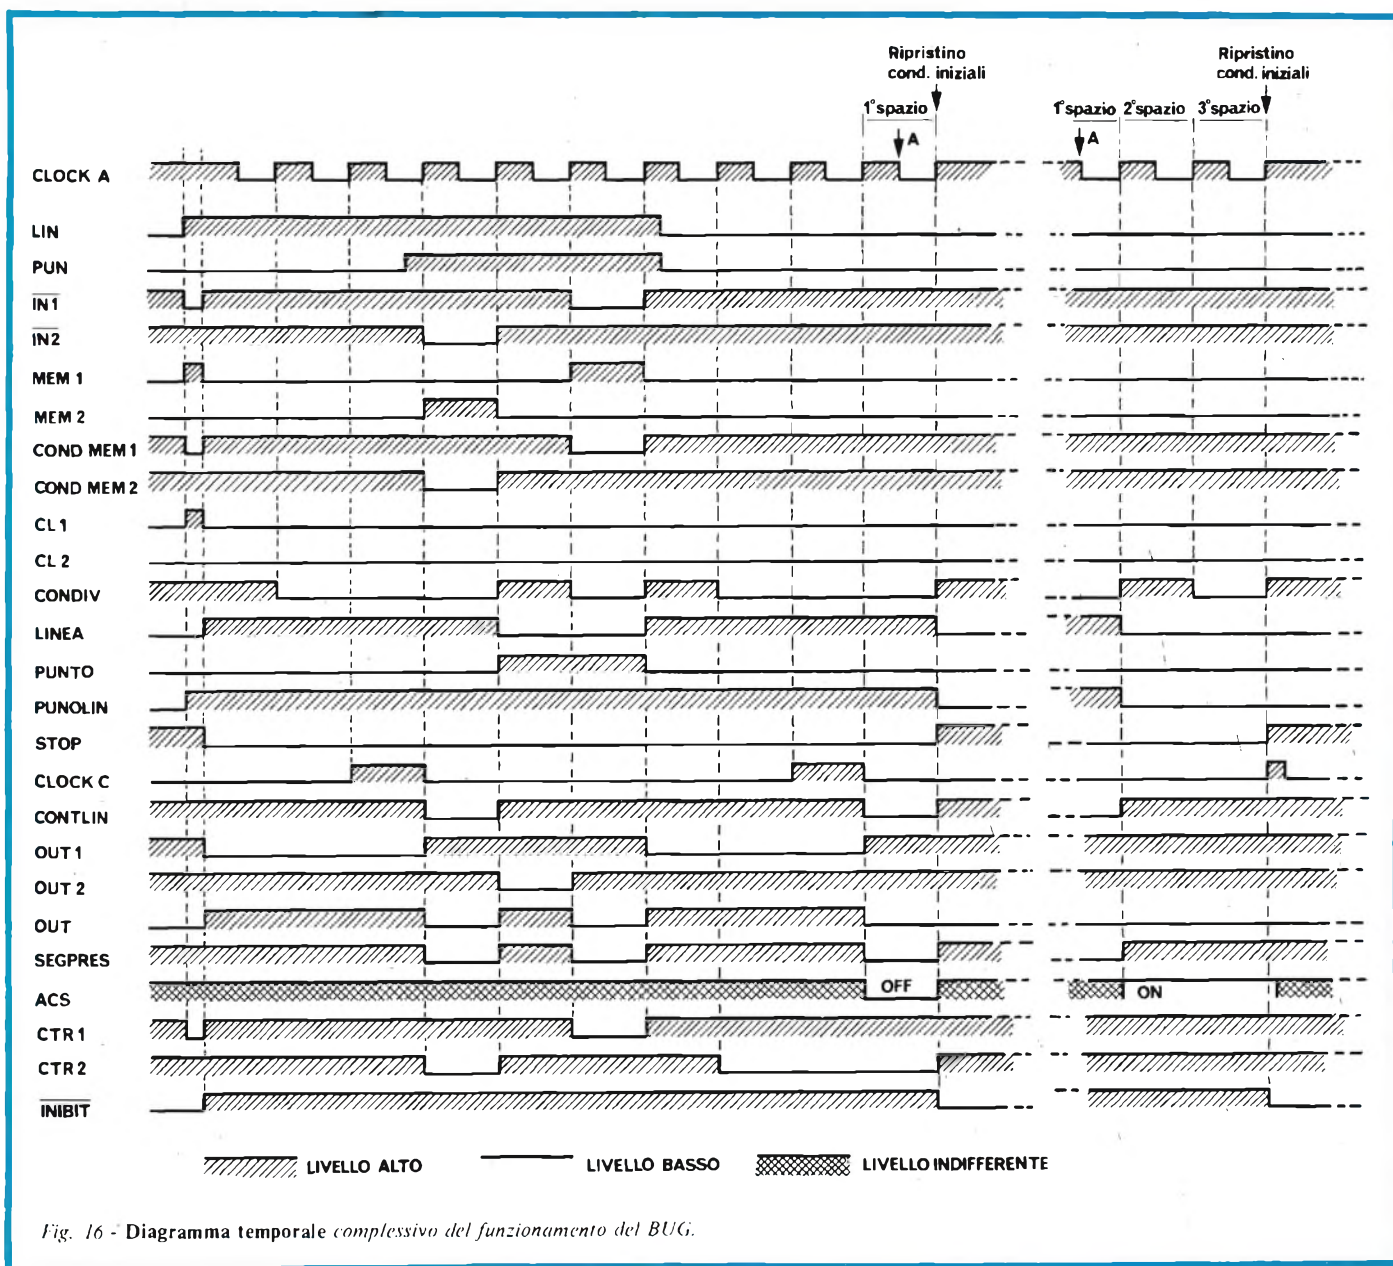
Ripristino cond. iniziali

1°spazio

A

Ripristino cond. iniziali

1°spazio 2°spazio 3°spazio

A

CLOCK A
LIN
PUN
$\overline{IN1}$
$\overline{IN2}$
MEM 1
MEM 2
COND MEM 1
COND MEM 2
CL 1
CL 2
CONDIV
LINEA
PUNTO
PUNOLIN
STOP
CLOCK C
CONTLIN
OUT 1
OUT 2
OUT
SEGPRES
ACS
CTR 1
CTR 2
$\overline{INIBIT}$

OFF

ON

LIVELLO ALTO LIVELLO BASSO LIVELLO INDIFFERENTE

Fig. 16 - Diagramma temporale complessivo del funzionamento del BUG.